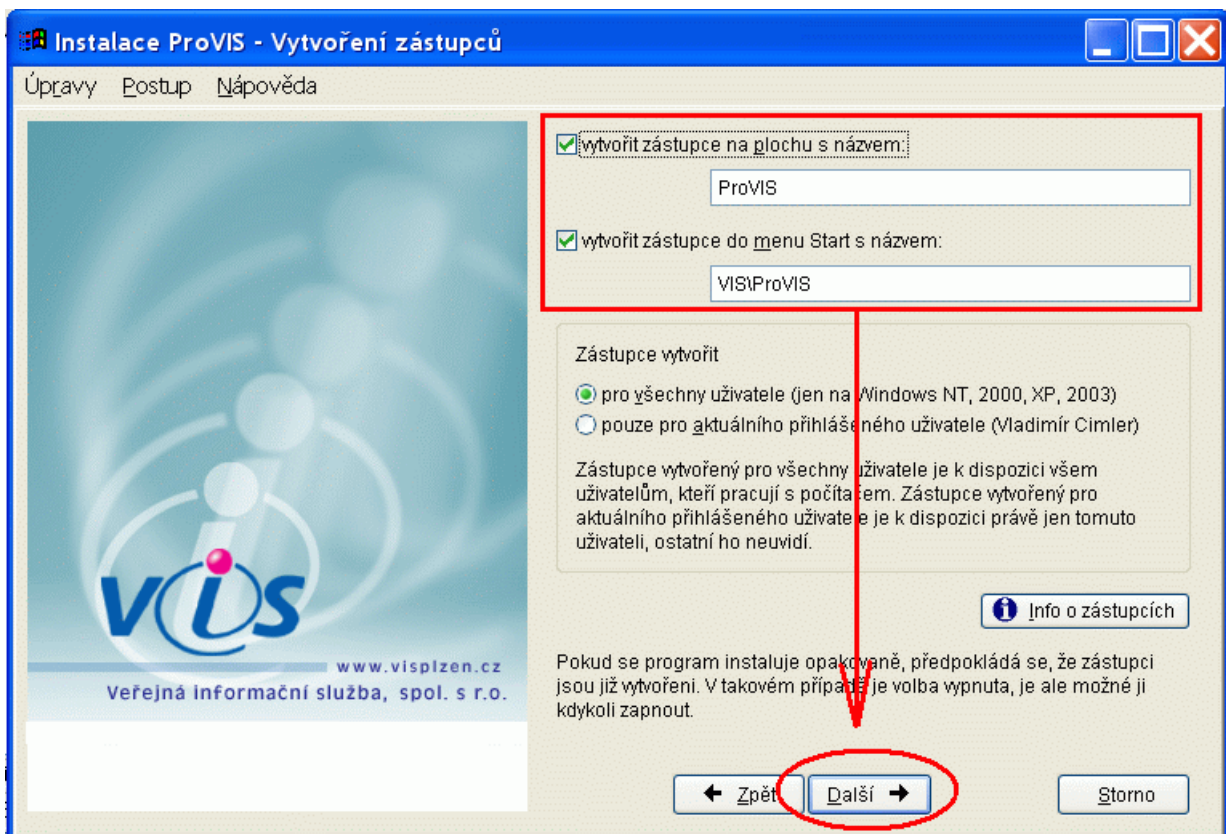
Instalace ProVIS - Vytvoření zástupců

Úpravy Postup Nápověda

vytvořit zástupce na plochu s názvem:

ProVIS

vytvořit zástupce do menu Start s názvem:

VIS\ProVIS

Zástupce vytvořit

pro všechny uživatele (jen na Windows NT, 2000, XP, 2003)

pouze pro aktuálního přihlášeného uživatele (Vladimír Cimler)

Zástupce vytvořený pro všechny uživatele je k dispozici všem uživatelům, kteří pracují s počítačem. Zástupce vytvořený pro aktuálního přihlášeného uživatele je k dispozici právě jen tomuto uživateli, ostatní ho neuvidí.

Info o zástupcích

VIS

www.visplzen.cz

Veřejná informační služba, spol. s r.o.

Pokud se program instaluje opakovaně, předpokládá se, že zástupci jsou již vytvořeni. V takovém případě je volba vypnuta, je ale možné ji kdykoli zapnout.

Zpět

Další

Storno